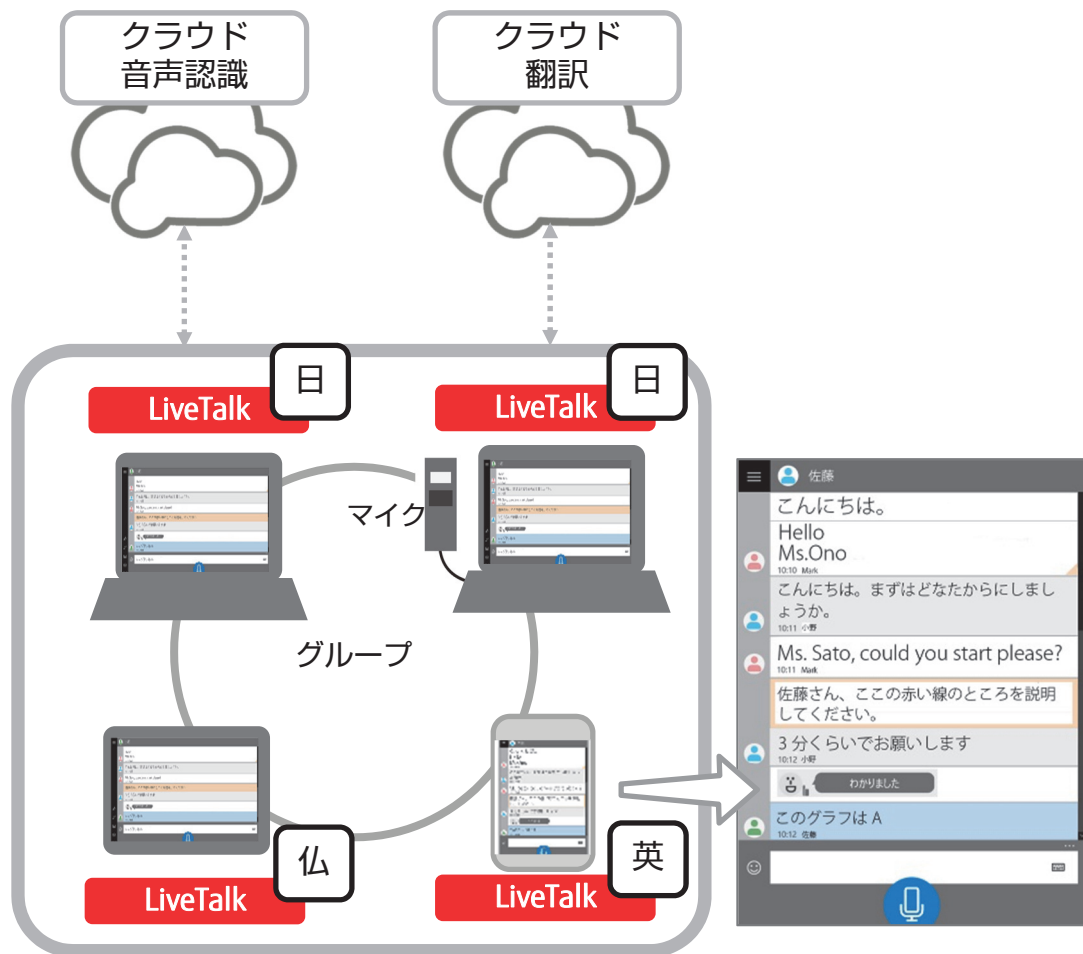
クラウド
音声認識

クラウド
翻訳

LiveTalk 日

LiveTalk 日

マイク

グループ

LiveTalk 仏

LiveTalk 英

佐藤

こんにちは。

Hello
Ms.Ono
10:10 Mark

こんにちは。まずはどなたからにしましょうか。
10:11 小野

Ms. Sato, could you start please?
10:11 Mark

佐藤さん、ここの赤い線のところを説明してください。

3 分くらいでお願いします
10:12 小野

わかりました

このグラフは A
10:12 佐藤